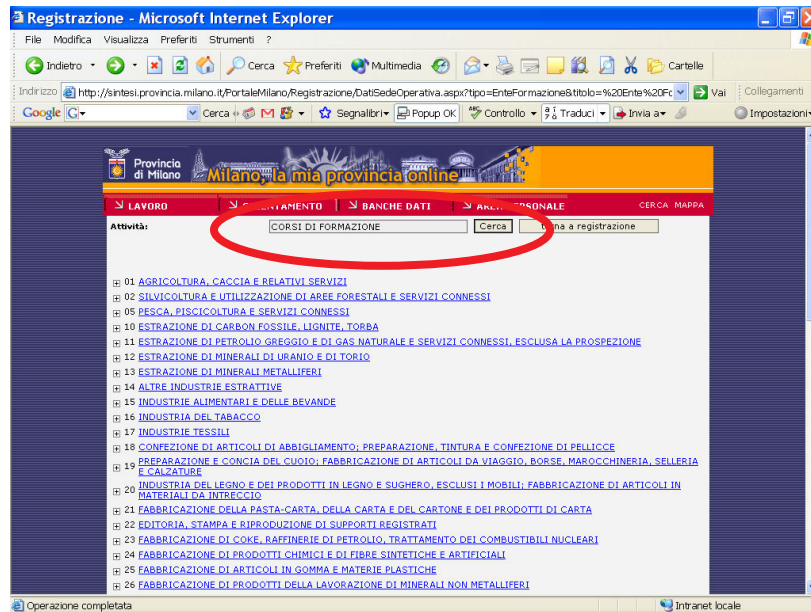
Registrazione - Microsoft Internet Explorer

File Modifica Visualizza Preferiti Strumenti ?

Indietro Cerca Preferiti Multimedia Cartelle

Indirizzo http://sintesi.provincia.milano.it/PortaleMilano/Registrazione/DatiSedeOperativa.aspx?tipo=EnteFormazione&titolo=%20Ente%20Fo Vai Collegamenti

Google G- Cerca Segnalibri Popup OK Controllo Traduci Invia a Impostazioni

Provincia di Milano Milano, la mia provincia online

LAVORO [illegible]ENTAMENTO BANCHE DATI AR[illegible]RSONALE CERCA MAPPA

Attività: CORSI DI FORMAZIONE Cerca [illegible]a a registrazione

01 AGRICOLTURA, CACCIA E RELATIVI SERVIZI
02 SILVICOLTURA E DI UTILIZZAZIONE DI AREE FORESTALI E SERVIZI CONNESSI
05 PESCA, PISCICOLTURA E SERVIZI CONNESSI
10 ESTRAZIONE DI CARBON FOSSILE, LIGNITE, TORBA
11 ESTRAZIONE DI PETROLIO GREGGIO E DI GAS NATURALE E SERVIZI CONNESSI, ESCLUSA LA PROSPEZIONE
12 ESTRAZIONE DI MINERALI DI URANIO E DI TORIO
13 ESTRAZIONE DI MINERALI METALLIFERI
14 ALTRE INDUSTRIE ESTRATTIVE
15 INDUSTRIE ALIMENTARI E DELLE BEVANDE
16 INDUSTRIA DEL TABACCO
17 INDUSTRIE TESSILI
18 CONFEZIONE DI ARTICOLI DI ABBIGLIAMENTO; PREPARAZIONE, TINTURA E CONFEZIONE DI PELLICCE
19 PREPARAZIONE E CONCIA DEL CUOIO; FABBRICAZIONE DI ARTICOLI DA VIAGGIO, BORSE, MAROCCHINERIA, SELLERIA E CALZATURE
20 INDUSTRIA DEL LEGNO E DEI PRODOTTI IN LEGNO E SUGHERO, ESCLUSI I MOBILI; FABBRICAZIONE DI ARTICOLI IN MATERIALI DA INTRECCIO
21 FABBRICAZIONE DELLA PASTA-CARTA, DELLA CARTA E DEL CARTONE E DEI PRODOTTI DI CARTA
22 EDITORIA, STAMPA E RIPRODUZIONE DI SUPPORTI REGISTRATI
23 FABBRICAZIONE DI COKE, RAFFINERIE DI PETROLIO, TRATTAMENTO DEI COMBUSTIBILI NUCLEARI
24 FABBRICAZIONE DI PRODOTTI CHIMICI E DI FIBRE SINTETICHE E ARTIFICIALI
25 FABBRICAZIONE DI ARTICOLI IN GOMMA E MATERIE PLASTICHE
26 FABBRICAZIONE DI PRODOTTI DELLA LAVORAZIONE DI MINERALI NON METALLIFERI

Operazione completata Intranet locale